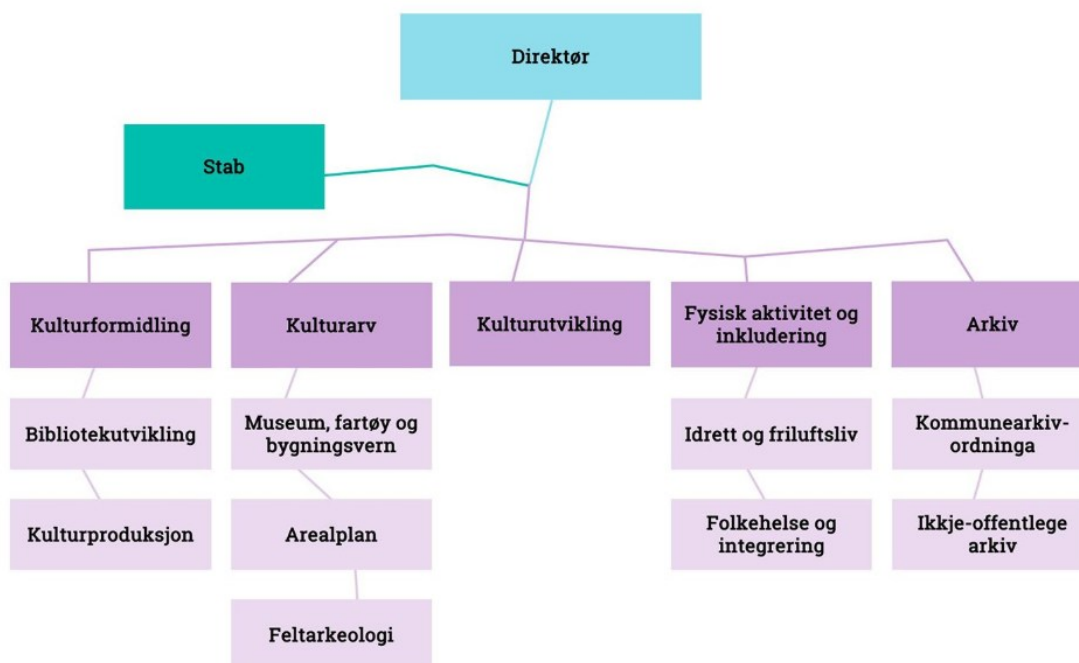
Direktør

Stab

Kulturformidling

Bibliotekutvikling

Kulturproduksjon

Kulturarv

Museum, fartøy og bygningsvern

Arealplan

Feltarkeologi

Kulturutvikling

Fysisk aktivitet og inkludering

Idrett og friluftsliv

Folkehelse og integrering

Arkiv

Kommunearkivordninga

Ikkje-offentlege arkiv